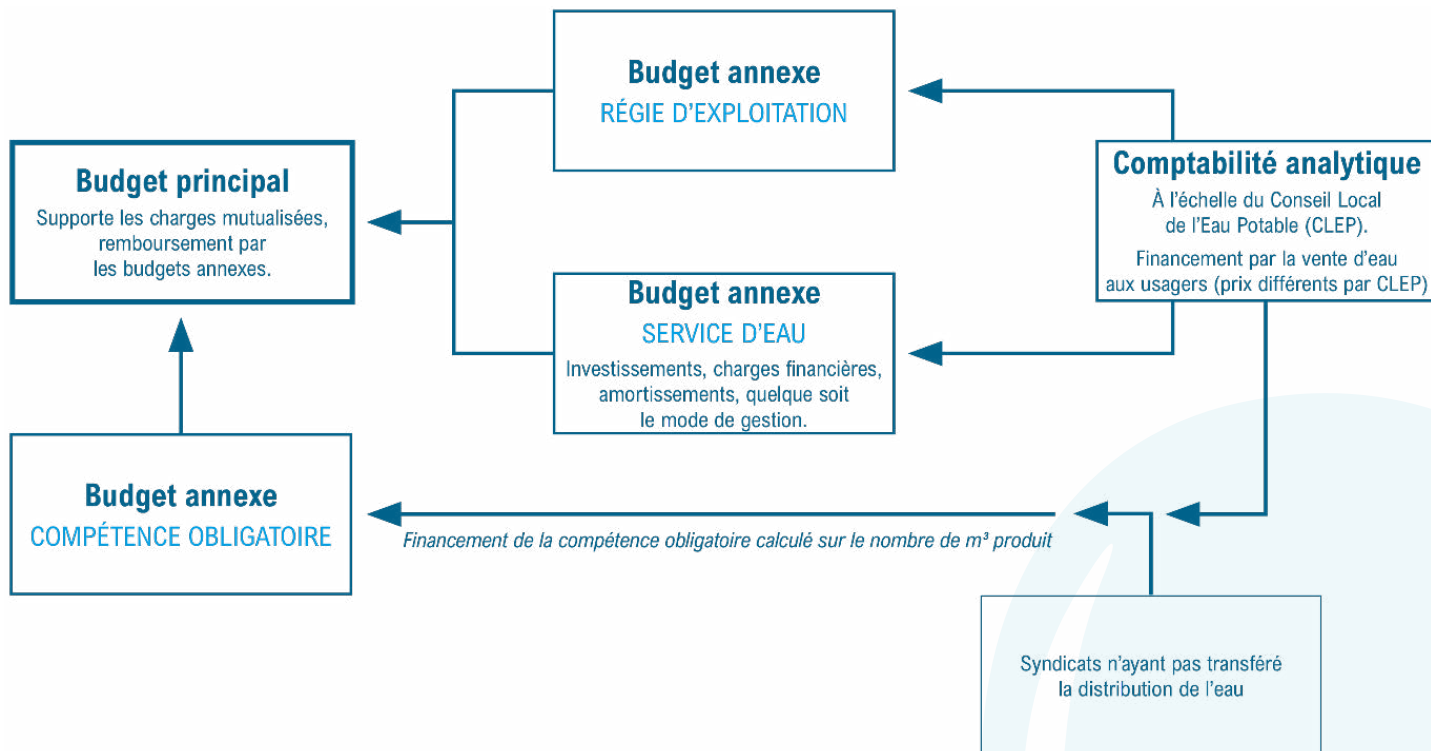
Budget annexe
RÉGIE D'EXPLOITATION

Budget principal
Supporte les charges mutualisées, remboursement par les budgets annexes.

Comptabilité analytique
À l'échelle du Conseil Local de l'Eau Potable (CLEP).
Financement par la vente d'eau aux usagers (prix différents par CLEP)

Budget annexe
SERVICE D'EAU
Investissements, charges financières, amortissements, quelque soit le mode de gestion.

Budget annexe
COMPÉTENCE OBLIGATOIRE

Financement de la compétence obligatoire calculé sur le nombre de m³ produit

Syndicats n'ayant pas transféré la distribution de l'eau